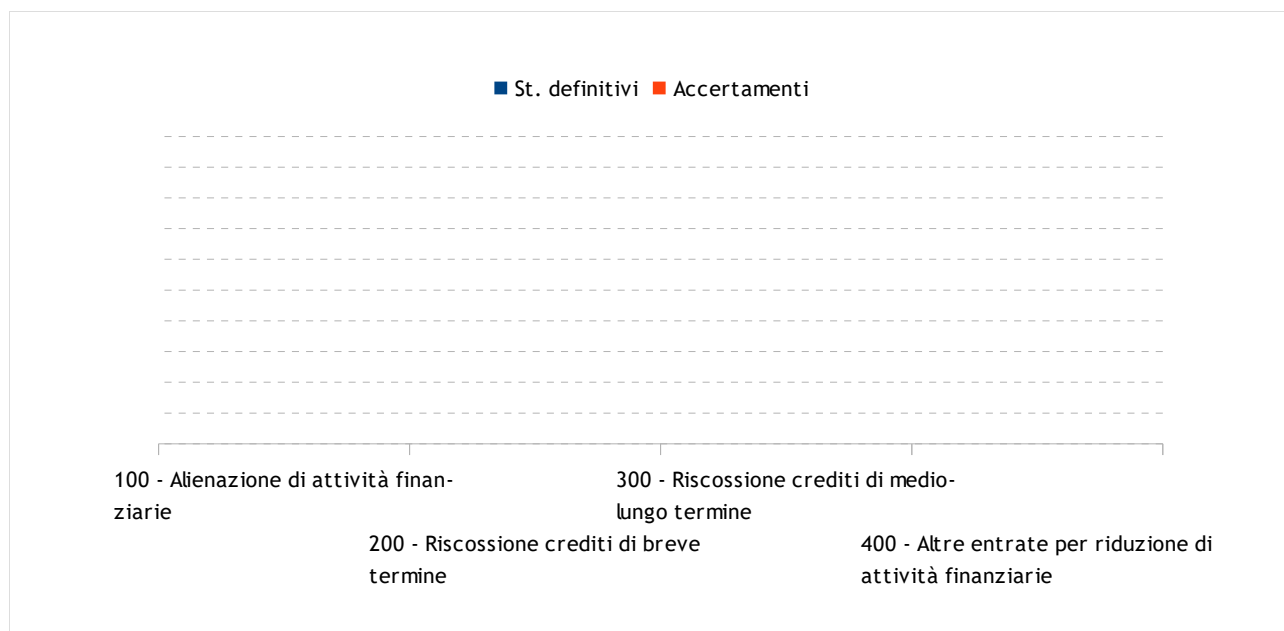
St. definitivi Accertamenti

100 - Alienazione di attività finanziarie

200 - Riscossione crediti di breve termine

300 - Riscossione crediti di medio-lungo termine

400 - Altre entrate per riduzione di attività finanziarie